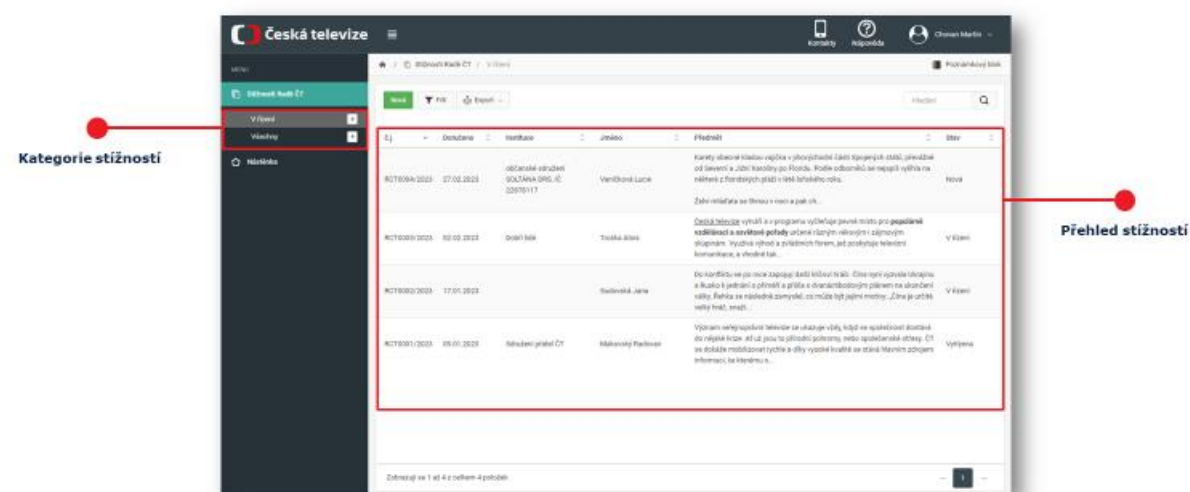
Česká televize

Kontakty Nápověda Chovan Martin

MENU

Stížnosti Rady ČT

V řízení

Všechny

Nástěnka

Kategorie stížností

Stížnosti Rady ČT / V řízení

Poznámkový blok

Nová Filtr Export

Hledat

| Č.j. | Doručeno | Instituce | Jméno | Předmět | Stav |
|---|---|---|---|---|---|
| RCT0004/2023 | 27.02.2023 | občanské sdružení SOLTÁNA DRS. IČ 22070117 | Veničková Lucie | Karety obecně kladou vajíčka v jihozápadní části Spojených států, převážně od Severní a Jižní Karolíny po Floridu. Podle odborníků se nejspíš vylíhla na některé z floridských pláží v létě loňského roku. Železná ... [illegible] | Nová |
| RCT0003/2023 | 02.02.2023 | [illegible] | Trojská Alena | Česká televize vyhradí a v programu vyčleňuje pevné místo pro populárně vzdělávací a osvětové pořady určené různým věkovým i zájmovým skupinám. Využívá výhod a předností forem, jež poskytuje televizní komunikace, a všední tak... | V řízení |
| RCT0002/2023 | 17.01.2023 | | Sudovská Jana | Do konfliktu se po roce zapojují další klíčoví hráči. Čína nyní vyzvala Ukrajinu a Rusko k jednání o příměří a přišla s dvanáctibodovým plánem na ukončení války. Řekla se následně zamyslet, co může být jejími motivy. „Čína je určitě velký hráč, snaží... | V řízení |
| RCT0001/2023 | 09.01.2023 | Sdružení přátel ČT | Makovský Radovan | Význam veřejnoprávní televize se ukazuje vždy, když ve společnosti dochází do nějaké krize. Ať už jsou to přírodní pohromy, nebo společenské otřesy. ČT se dokáže mobilizovat rychle a díky vysoké kvalitě se stává hlavním zdrojem informací, ke kterému s... | Vyřízena |

Zobrazuji se 1 až 4 z celkem 4 položek

1

Přehled stížností